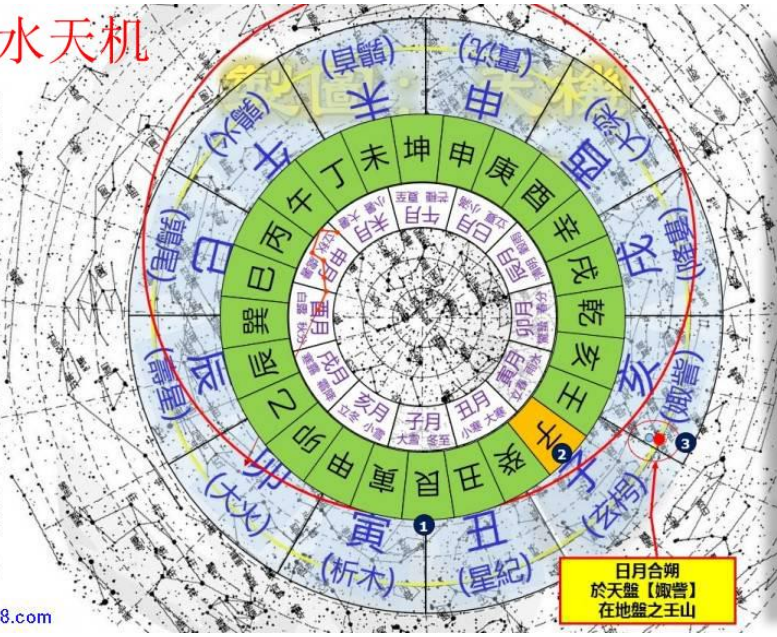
水天机

未
申
(鶉首)
(實沈)
午
(鶉火)
巳
(鶉尾)
辰
(壽星)
卯
(大火)
寅
(析木)
丑
(星紀)
子
(玄枵)
亥
(娵訾)
戌
(降婁)
酉
(大梁)

丁 未 坤 申 庚 酉 辛 戌 乾 亥 壬 子 癸 丑 艮 寅 甲 卯 乙 辰 巽 巳 丙 午

午月
巳月
辰月
卯月
寅月
丑月
子月
亥月
戌月
酉月
申月
未月

小暑 大暑
夏至 芒種
小滿 立夏
穀雨 清明
春分 驚蟄
雨水 立春
大寒 小寒
冬至 大雪
小雪 立冬
霜降 寒露
秋分 白露
處暑 立秋

1
2
3

日月合朔
於天盤【娵訾】
在地盤之壬山

8.com